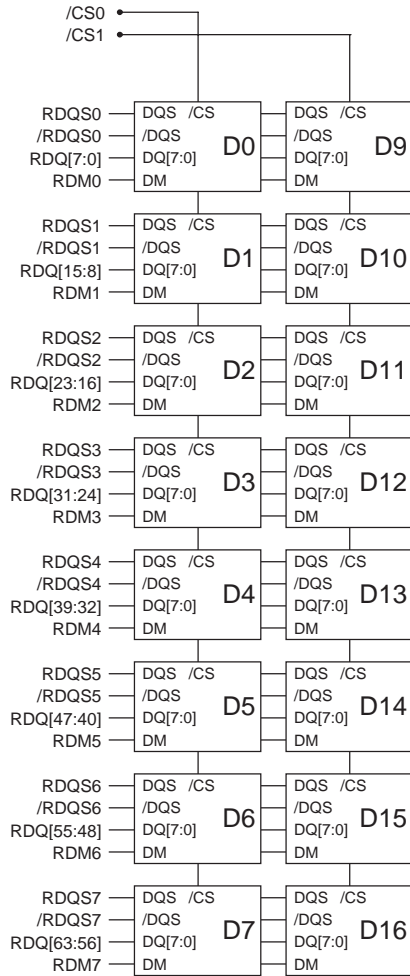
/CS0
/CS1

RDQS0
/RDQS0
RDQ[7:0]
RDM0
DQS /CS
/DQS
DQ[7:0]
DM
D0
DQS /CS
/DQS
DQ[7:0]
DM
D9

RDQS1
/RDQS1
RDQ[15:8]
RDM1
DQS /CS
/DQS
DQ[7:0]
DM
D1
DQS /CS
/DQS
DQ[7:0]
DM
D10

RDQS2
/RDQS2
RDQ[23:16]
RDM2
DQS /CS
/DQS
DQ[7:0]
DM
D2
DQS /CS
/DQS
DQ[7:0]
DM
D11

RDQS3
/RDQS3
RDQ[31:24]
RDM3
DQS /CS
/DQS
DQ[7:0]
DM
D3
DQS /CS
/DQS
DQ[7:0]
DM
D12

RDQS4
/RDQS4
RDQ[39:32]
RDM4
DQS /CS
/DQS
DQ[7:0]
DM
D4
DQS /CS
/DQS
DQ[7:0]
DM
D13

RDQS5
/RDQS5
RDQ[47:40]
RDM5
DQS /CS
/DQS
DQ[7:0]
DM
D5
DQS /CS
/DQS
DQ[7:0]
DM
D14

RDQS6
/RDQS6
RDQ[55:48]
RDM6
DQS /CS
/DQS
DQ[7:0]
DM
D6
DQS /CS
/DQS
DQ[7:0]
DM
D15

RDQS7
/RDQS7
RDQ[63:56]
RDM7
DQS /CS
/DQS
DQ[7:0]
DM
D7
DQS /CS
/DQS
DQ[7:0]
DM
D16